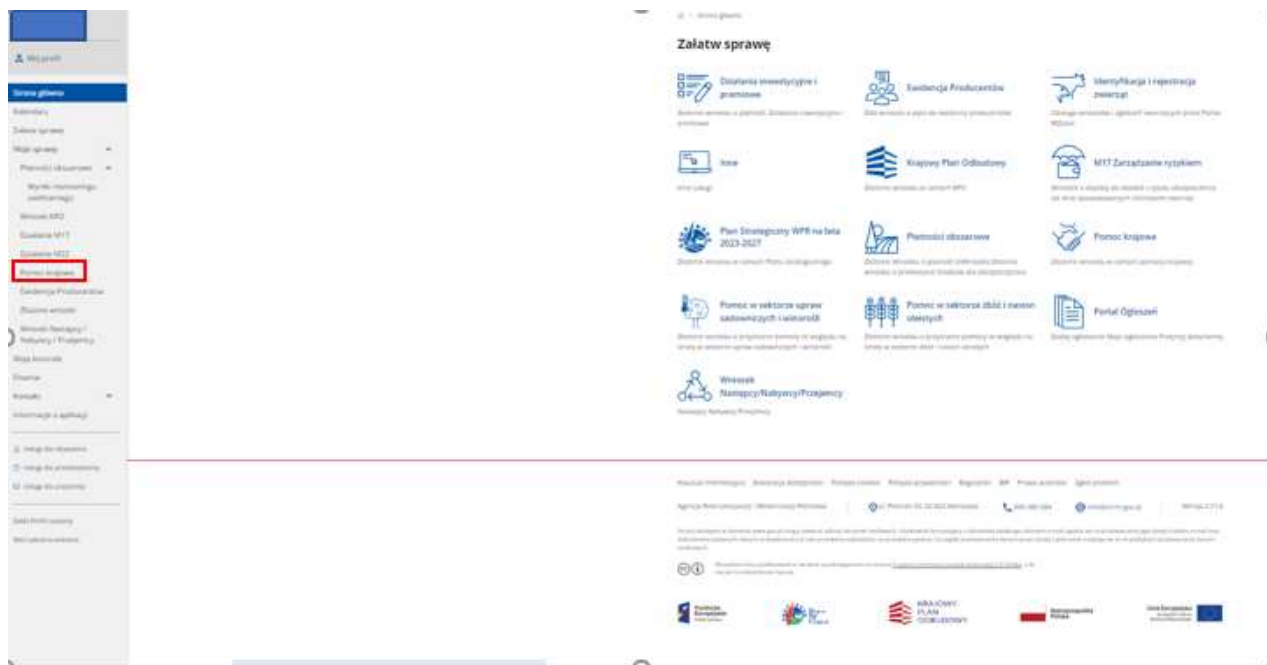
Mój profil

Strona główna
Kalendarz
Załatw sprawę
Moje sprawy
Płatności obszarowe
Wyniki monitoringu satelitarnego
Wniosek KPO
Działanie M17
Działanie M22
Pomoc krajowa
Ewidencja Producentów
Złożone wnioski
Wniosek Następcy / Nabywcy / Przejemcy
Moje kontrole
Finanse
Kontakt
Informacje o aplikacji

Załatw sprawę

Działania inwestycyjne i premiowe

Ewidencja Producentów

Identyfikacja i rejestracja zwierząt

Inne

Krajowy Plan Odbudowy

M17 Zarządzanie ryzykiem

Plan Strategiczny WPR na lata 2023-2027

Płatności obszarowe

Pomoc krajowa

Pomoc w sektorze upraw sadowniczych i winorośli

Pomoc w sektorze zbóż i nasion oleistych

Portal Ogłoszeń

Wniosek Następcy/Nabywcy/Przejemcy

KRAJOWY PLAN ODBUDOWY